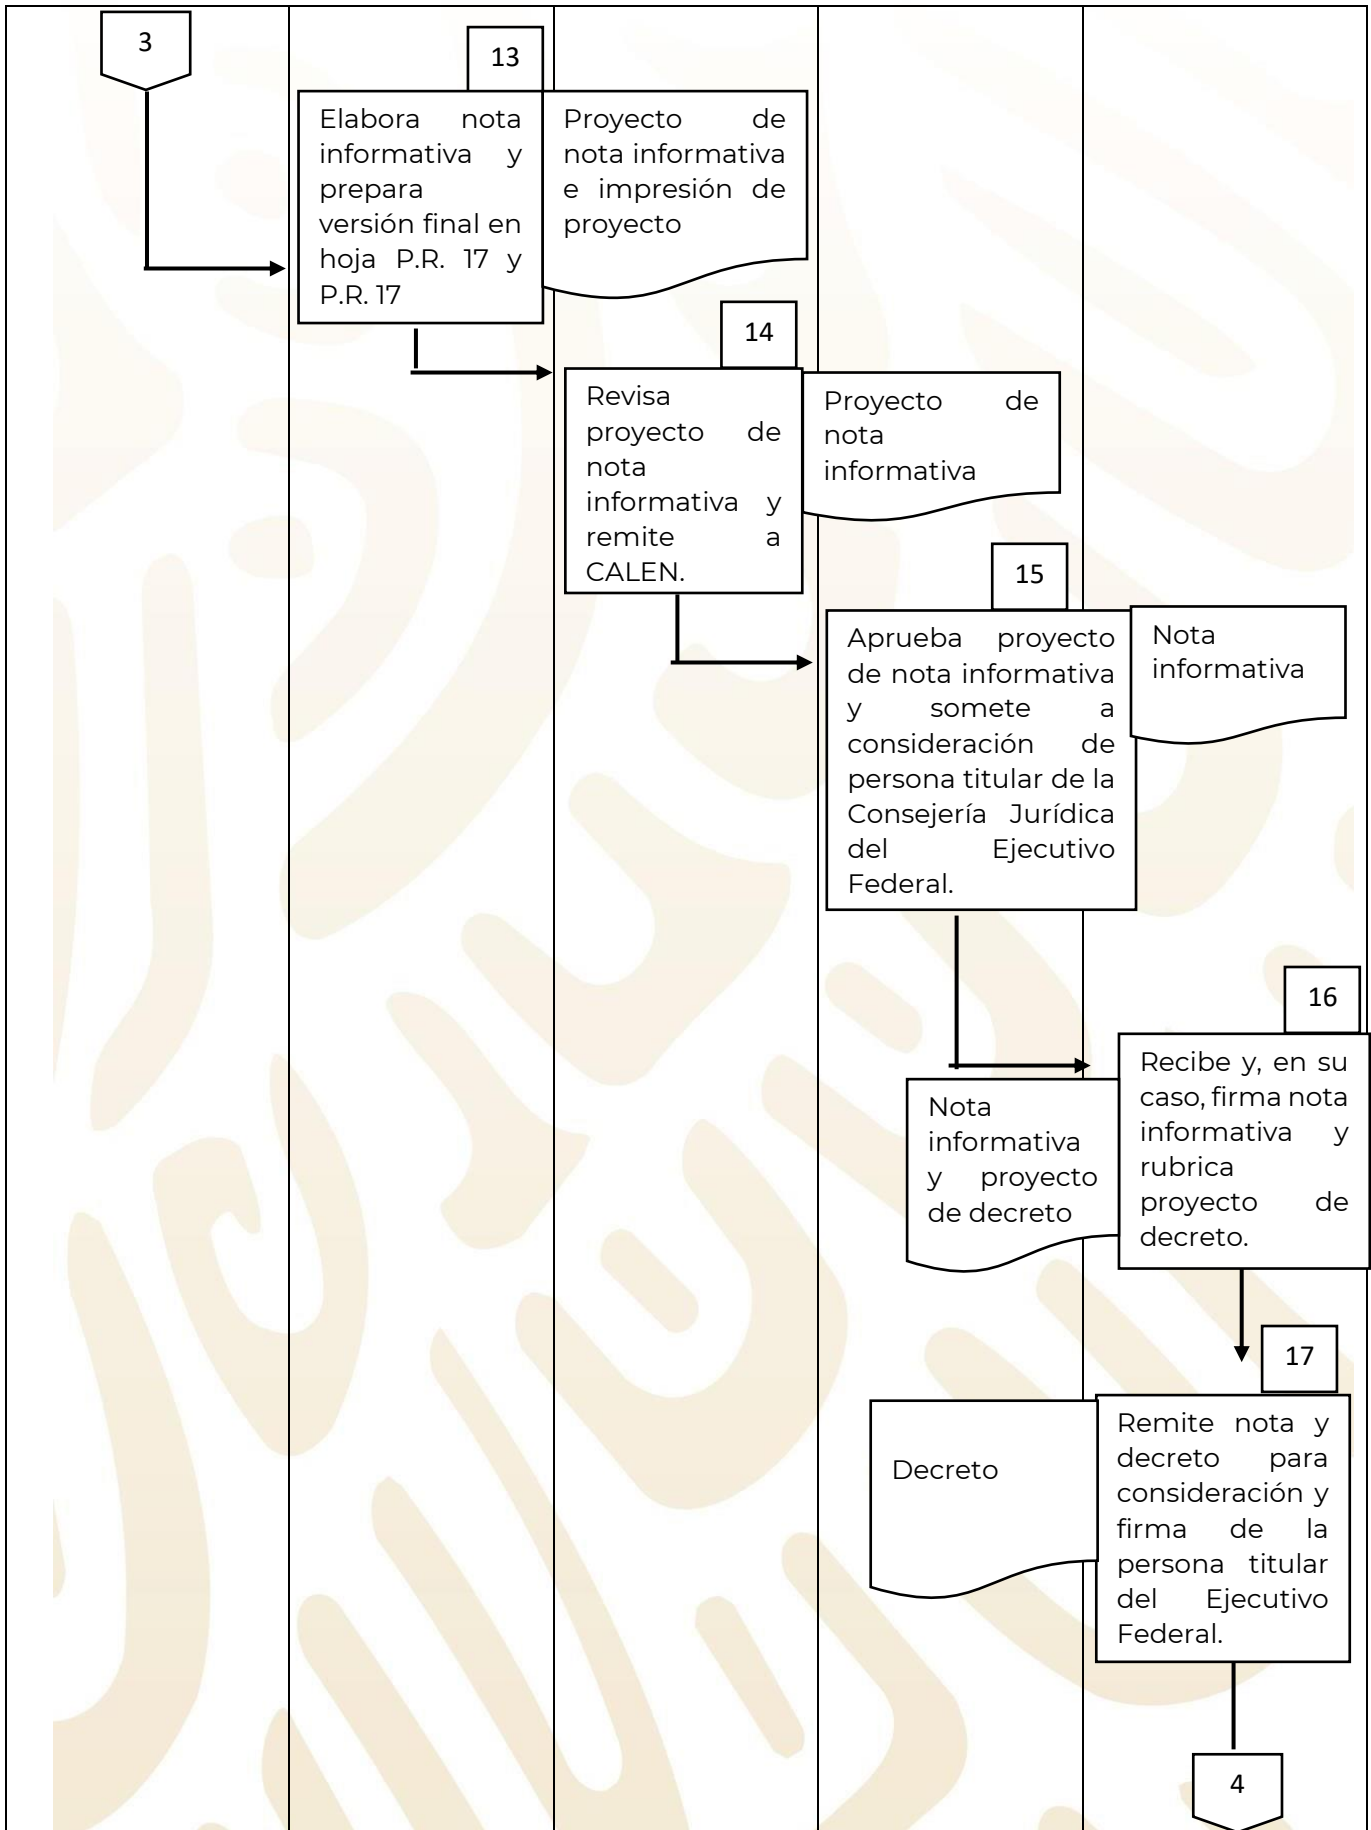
3

13

Elabora nota informativa y prepara versión final en hoja P.R. 17 y P.R. 17

Proyecto de nota informativa e impresión de proyecto

14

Revisa proyecto de nota informativa y remite a CALEN.

Proyecto de nota informativa

15

Aprueba proyecto de nota informativa y somete a consideración de persona titular de la Consejería Jurídica del Ejecutivo Federal.

Nota informativa

16

Nota informativa y proyecto de decreto

Recibe y, en su caso, firma nota informativa y rubrica proyecto de decreto.

17

Decreto

Remite nota y decreto para consideración y firma de la persona titular del Ejecutivo Federal.

4